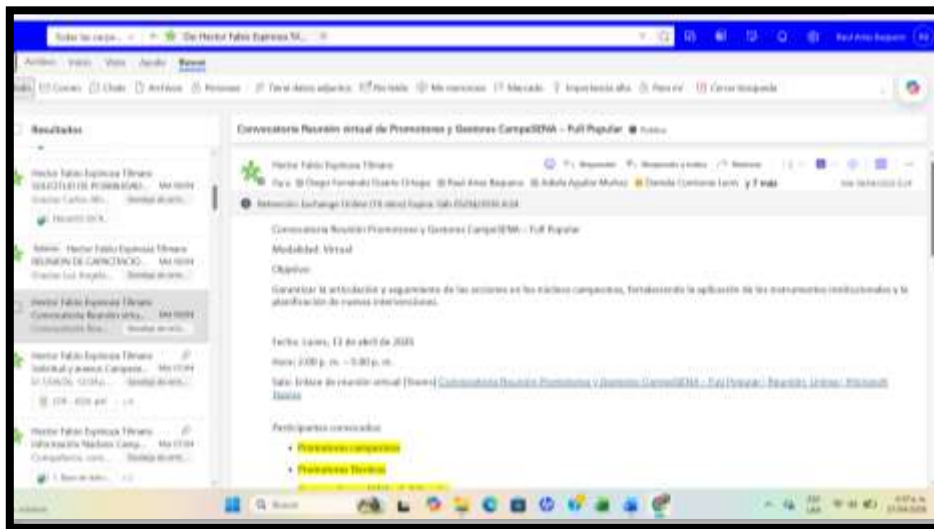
De Hector Fabio Espinosa Tá...

Archivo Inicio Vista Ayuda Buscar

Resultados

Hector Fabio Espinosa Tibnara
SOLICITUD DE POSIBILIDAD... Mié 16/04

Hector Fabio Espinosa Tibnara
REUNION DE CAPACITACIO... Mié 16/04

Hector Fabio Espinosa Tibnara
Convocatoria Reunión virtu... Mié 16/04

Hector Fabio Espinosa Tibnara
Solicitud y anexo Campesi... Mar 15/04

Hector Fabio Espinosa Tibnara
Información Núcleos Camp... Mar 15/04

Convocatoria Reunión virtual de Promotores y Gestores CampeSENA – Full Popular

Hector Fabio Espinosa Tibnara
Para: Diego Fernando Duarte Ortega; Raul Arias Baquero; Adiela Aguilar Muñoz; Daniela Contreras Lemi; y 7 más

Convocatoria Reunión Promotores y Gestores CampeSENA – Full Popular

Modalidad: Virtual

Objetivo:

Garantizar la articulación y seguimiento de las acciones en los núcleos campesinos, fortaleciendo la aplicación de los instrumentos institucionales y la planificación de nuevas intervenciones.

Fecha: Lunes, 21 de abril de 2025

Hora: 2:00 p. m. – 5:00 p. m.

Sala: Enlace de reunión virtual (Teams) Convocatoria Reunión Promotores y Gestores CampeSENA – Full Popular | Reunión-Unirse | Microsoft Teams

Participantes convocados:

• Promotores campesinos
• Promotores Técnicos

Buscar